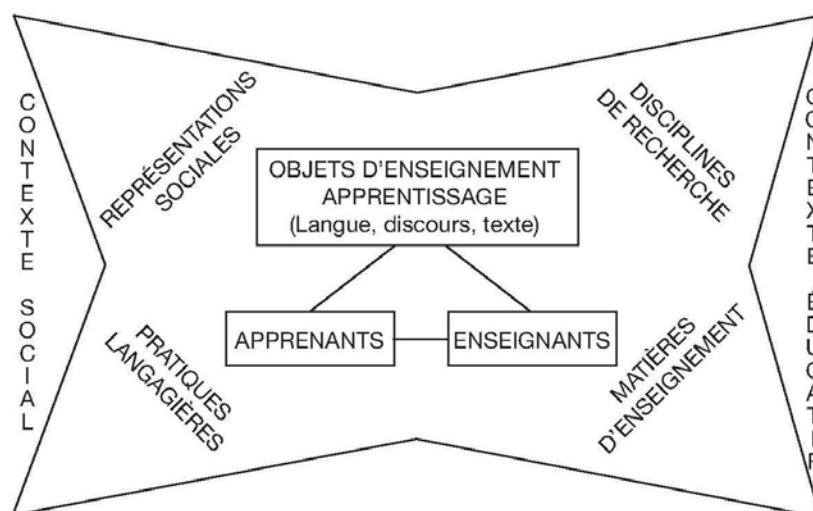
CONTEXTE SOCIAL

REPRÉSENTATIONS SOCIALES

DISCIPLINES DE RECHERCHE

OBJETS D'ENSEIGNEMENT APPRENTISSAGE (Langue, discours, texte)

APPRENANTS

ENSEIGNANTS

PRATIQUES LANGAGIÈRES

MATIÈRES D'ENSEIGNEMENT

CONTEXTE ÉDUCATIF